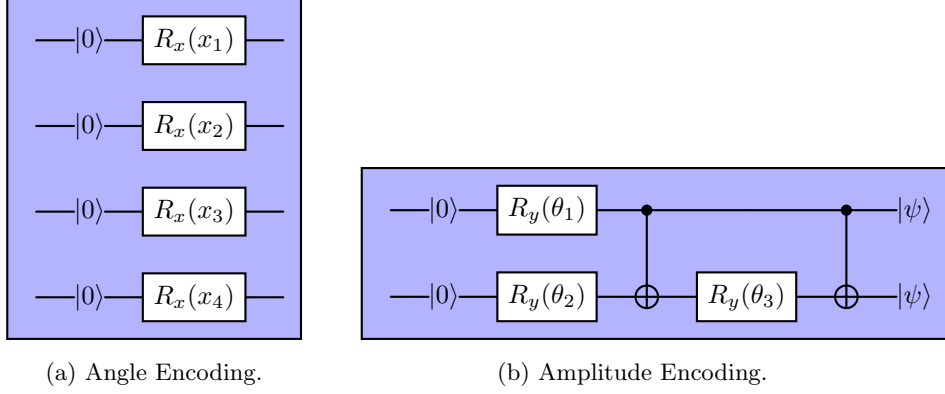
$|0\rangle$ $R_x(x_1)$

$|0\rangle$ $R_x(x_2)$

$|0\rangle$ $R_x(x_3)$

$|0\rangle$ $R_x(x_4)$

(a) Angle Encoding.

$|0\rangle$ $R_y(\theta_1)$ $|\psi\rangle$

$|0\rangle$ $R_y(\theta_2)$ $R_y(\theta_3)$ $|\psi\rangle$

(b) Amplitude Encoding.